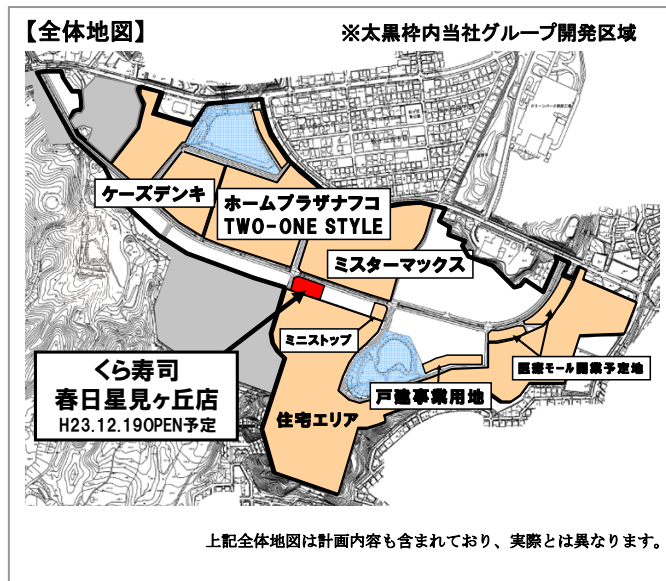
【全体地図】

※太黒枠内当社グループ開発区域

ケーズデンキ

ホームプラザナフコ TWO-ONE STYLE

ミスターマックス

ミニストップ

くら寿司 春日星見ヶ丘店 H23.12.19OPEN予定

戸建事業用地

医療モール開業予定地

住宅エリア

上記全体地図は計画内容も含まれており、実際とは異なります。